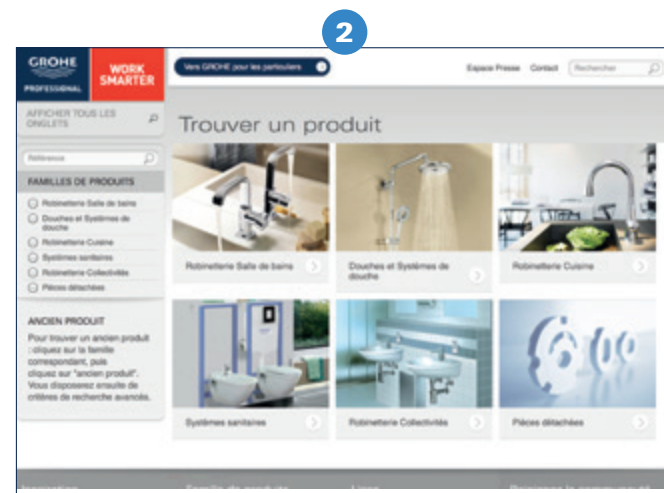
2

GROHE PROFESSIONAL

WORK SMARTER

Vers GROHE pour les particuliers

Espace Presse Contact Rechercher

AFFICHER TOUS LES ONGLETS

Trouver un produit

Référence

FAMILLES DE PRODUITS

Robinetterie Salle de bains

Douches et Systèmes de douche

Robinetterie Cuisine

Systèmes sanitaires

Robinetterie Collectivités

Pièces détachées

ANCIEN PRODUIT

Pour trouver un ancien produit : cliquez sur la famille correspondant, puis cliquez sur "ancien produit". Vous disposerez ensuite de critères de recherche avancés.

Robinetterie Salle de bains

Douches et Systèmes de douche

Robinetterie Cuisine

Systèmes sanitaires

Robinetterie Collectivités

Pièces détachées

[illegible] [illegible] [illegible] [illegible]